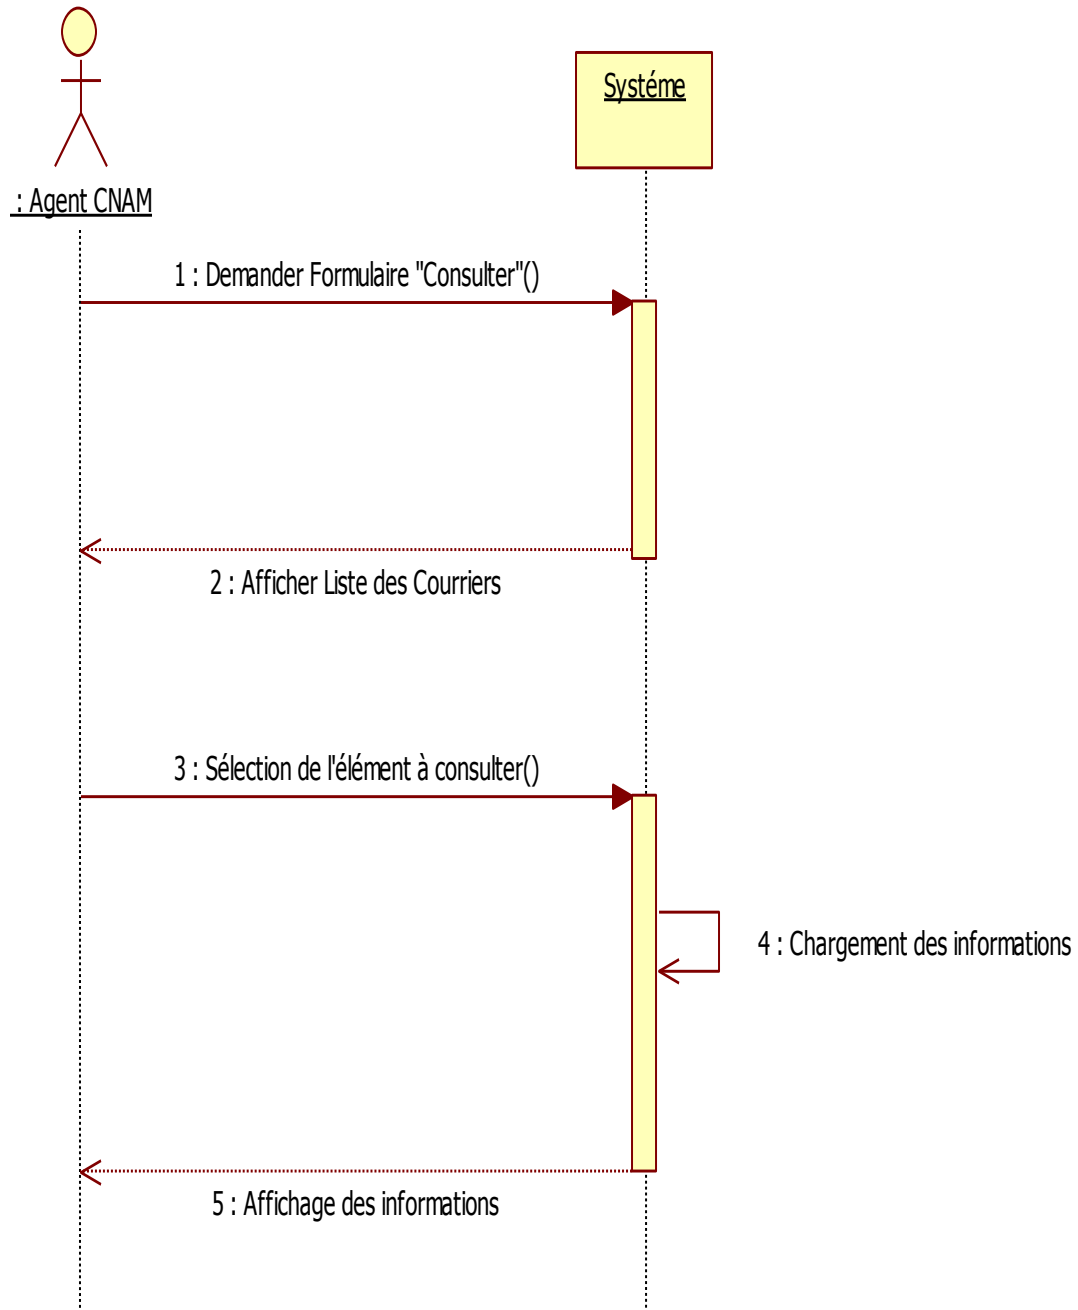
: Agent CNAM

Systéme

1 : Demander Formulaire "Consulter"()

2 : Afficher Liste des Courriers

3 : Sélection de l'élément à consulter()

4 : Chargement des informations

5 : Affichage des informations